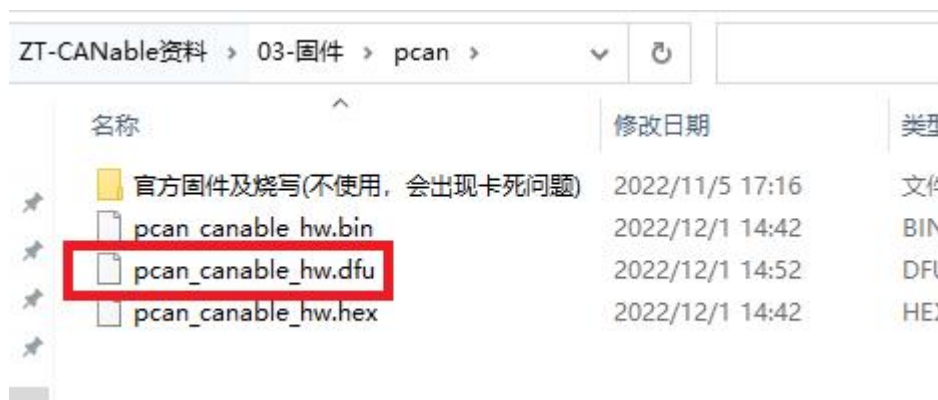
ZT-CANable资料 › 03-固件 › pcan ›

| 名称 | 修改日期 | 类型 |
|---|---|---|
| 官方固件及烧写(不使用，会出现卡死问题) | 2022/11/5 17:16 | 文件 |
| pcan_canable_hw.bin | 2022/12/1 14:42 | BIN |
| pcan_canable_hw.dfu | 2022/12/1 14:52 | DFU |
| pcan_canable_hw.hex | 2022/12/1 14:42 | HEX |